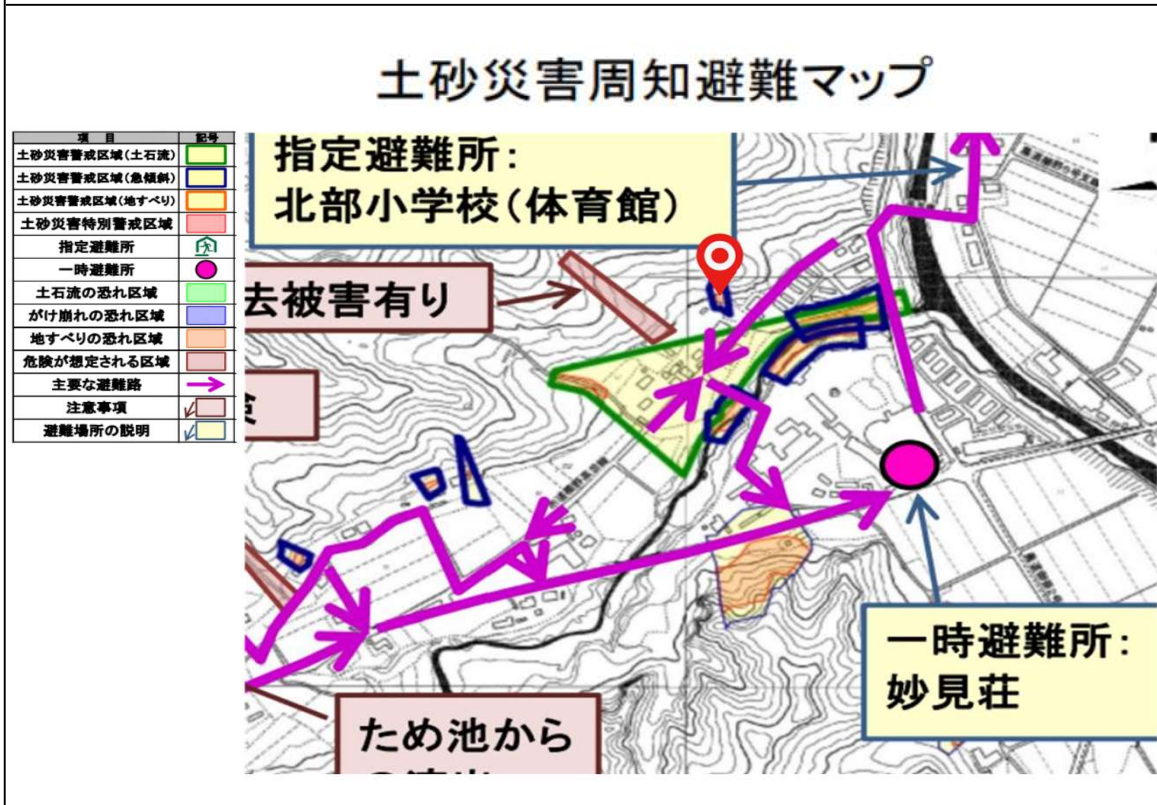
土砂災害周知避難マップ

| 項目 | 記号 |
|---|---|
| 土砂災害警戒区域(土石流) | |
| 土砂災害警戒区域(急傾斜) | |
| 土砂災害警戒区域(地すべり) | |
| 土砂災害特別警戒区域 | |
| 指定避難所 | |
| 一時避難所 | |
| 土石流の恐れ区域 | |
| がけ崩れの恐れ区域 | |
| 地すべりの恐れ区域 | |
| 危険が想定される区域 | |
| 主要な避難路 | |
| 注意事項 | |
| 避難場所の説明 | |

指定避難所:
北部小学校(体育館)

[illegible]去被害有り

一時避難所:
妙見荘

ため池から
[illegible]